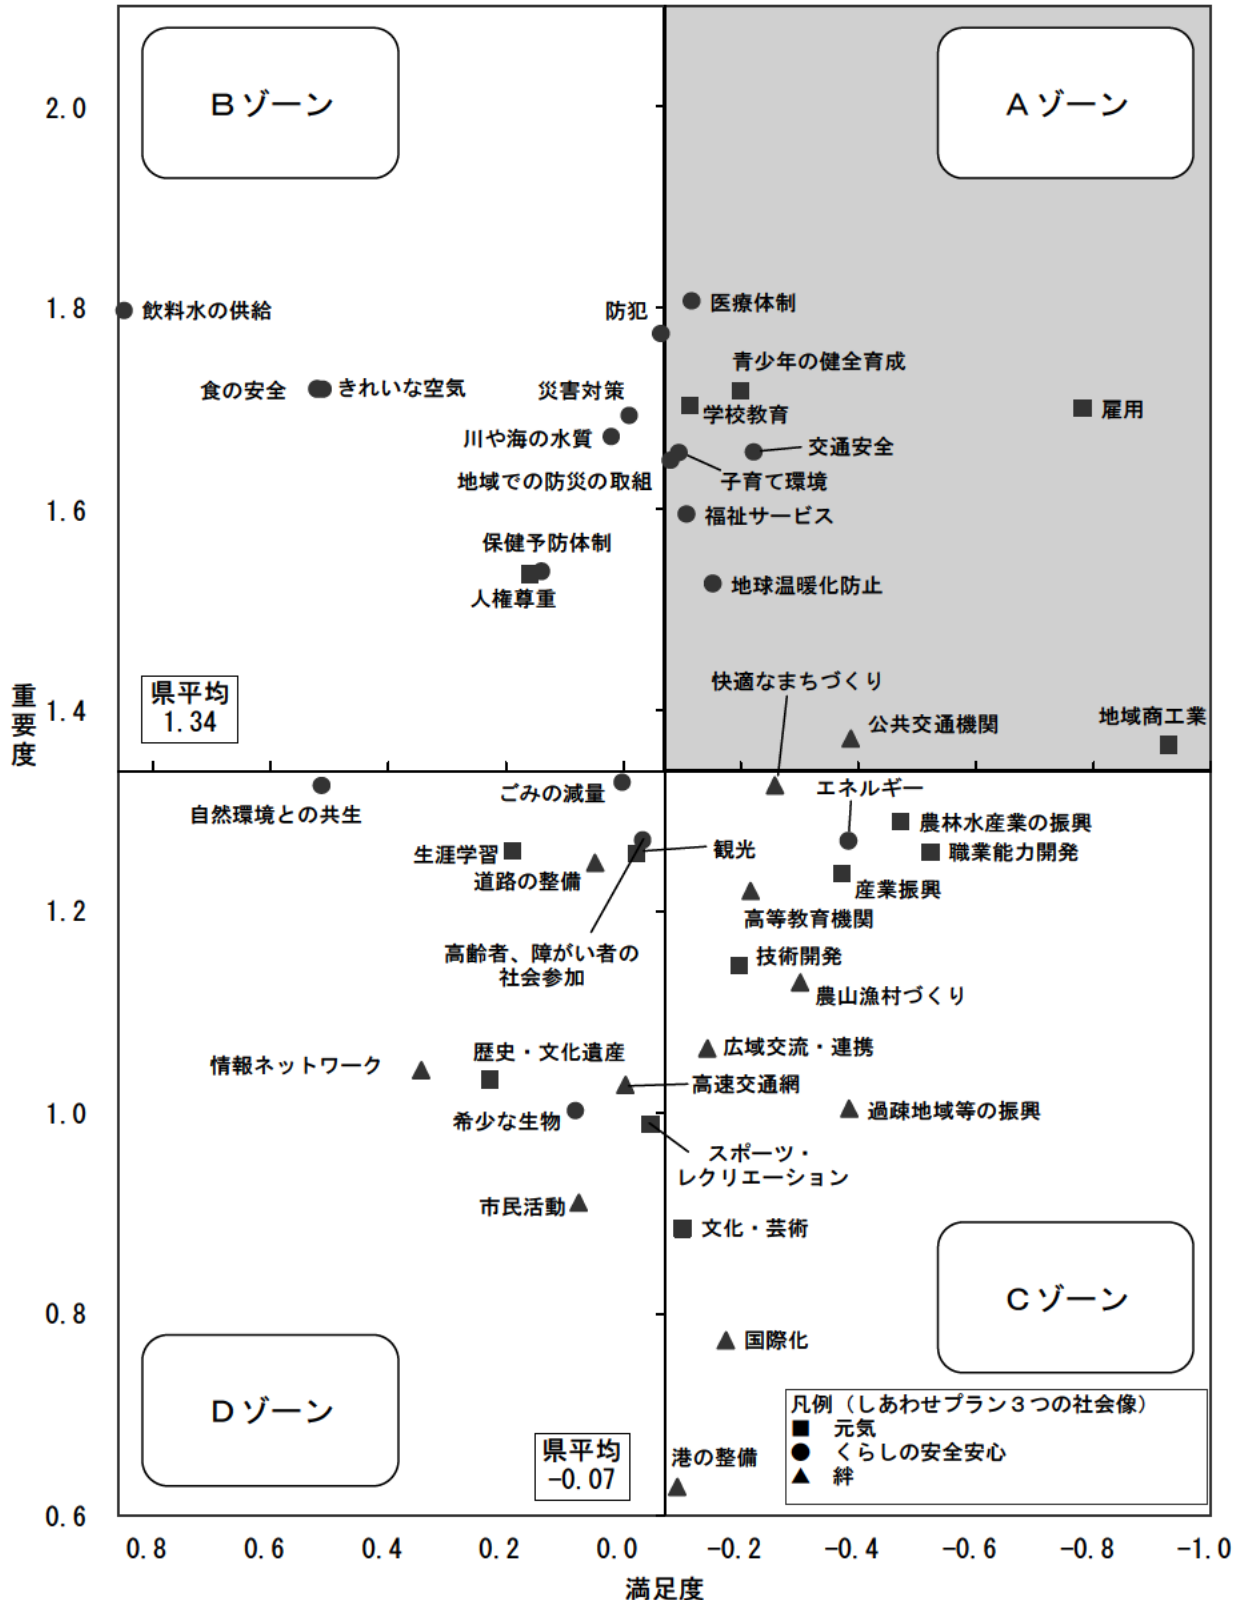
Bゾーン

Aゾーン

2.0

1.8

1.6

1.4

1.2

1.0

0.8

0.6

重要度

飲料水の供給
防犯
医療体制
青少年の健全育成
食の安全
きれいな空気
災害対策
雇用
学校教育
川や海の水質
交通安全
地域での防災の取組
子育て環境
福祉サービス
保健予防体制
人権尊重
地球温暖化防止
快適なまちづくり
公共交通機関
地域商工業

県平均
1.34

エネルギー
自然環境との共生
ごみの減量
農林水産業の振興
観光
職業能力開発
生涯学習
道路の整備
産業振興
高等教育機関
高齢者、障がい者の社会参加
技術開発
農山漁村づくり
広域交流・連携
情報ネットワーク
歴史・文化遺産
高速交通網
過疎地域等の振興
希少な生物
スポーツ・レクリエーション
市民活動
文化・芸術

Cゾーン

国際化

Dゾーン

県平均
-0.07

港の整備

凡例（しあわせプラン３つの社会像）
■ 元気
● くらしの安全安心
▲ 絆

0.8　0.6　0.4　0.2　0.0　-0.2　-0.4　-0.6　-0.8　-1.0

満足度